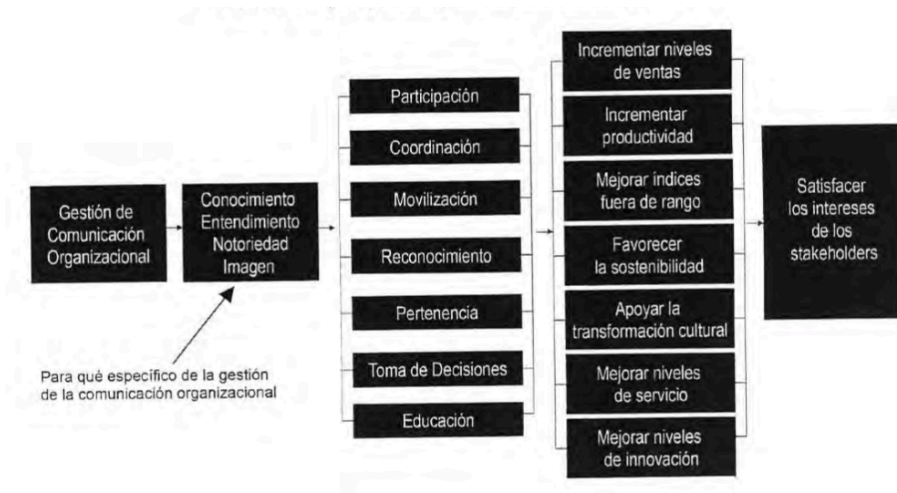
Gestión de Comunicación Organizacional

Conocimiento
Entendimiento
Notoriedad
Imagen

Para qué específico de la gestión de la comunicación organizacional

Participación

Coordinación

Movilización

Reconocimiento

Pertenencia

Toma de Decisiones

Educación

Incrementar niveles de ventas

Incrementar productividad

Mejorar índices fuera de rango

Favorecer la sostenibilidad

Apoyar la transformación cultural

Mejorar niveles de servicio

Mejorar niveles de innovación

Satisfacer los intereses de los stakeholders